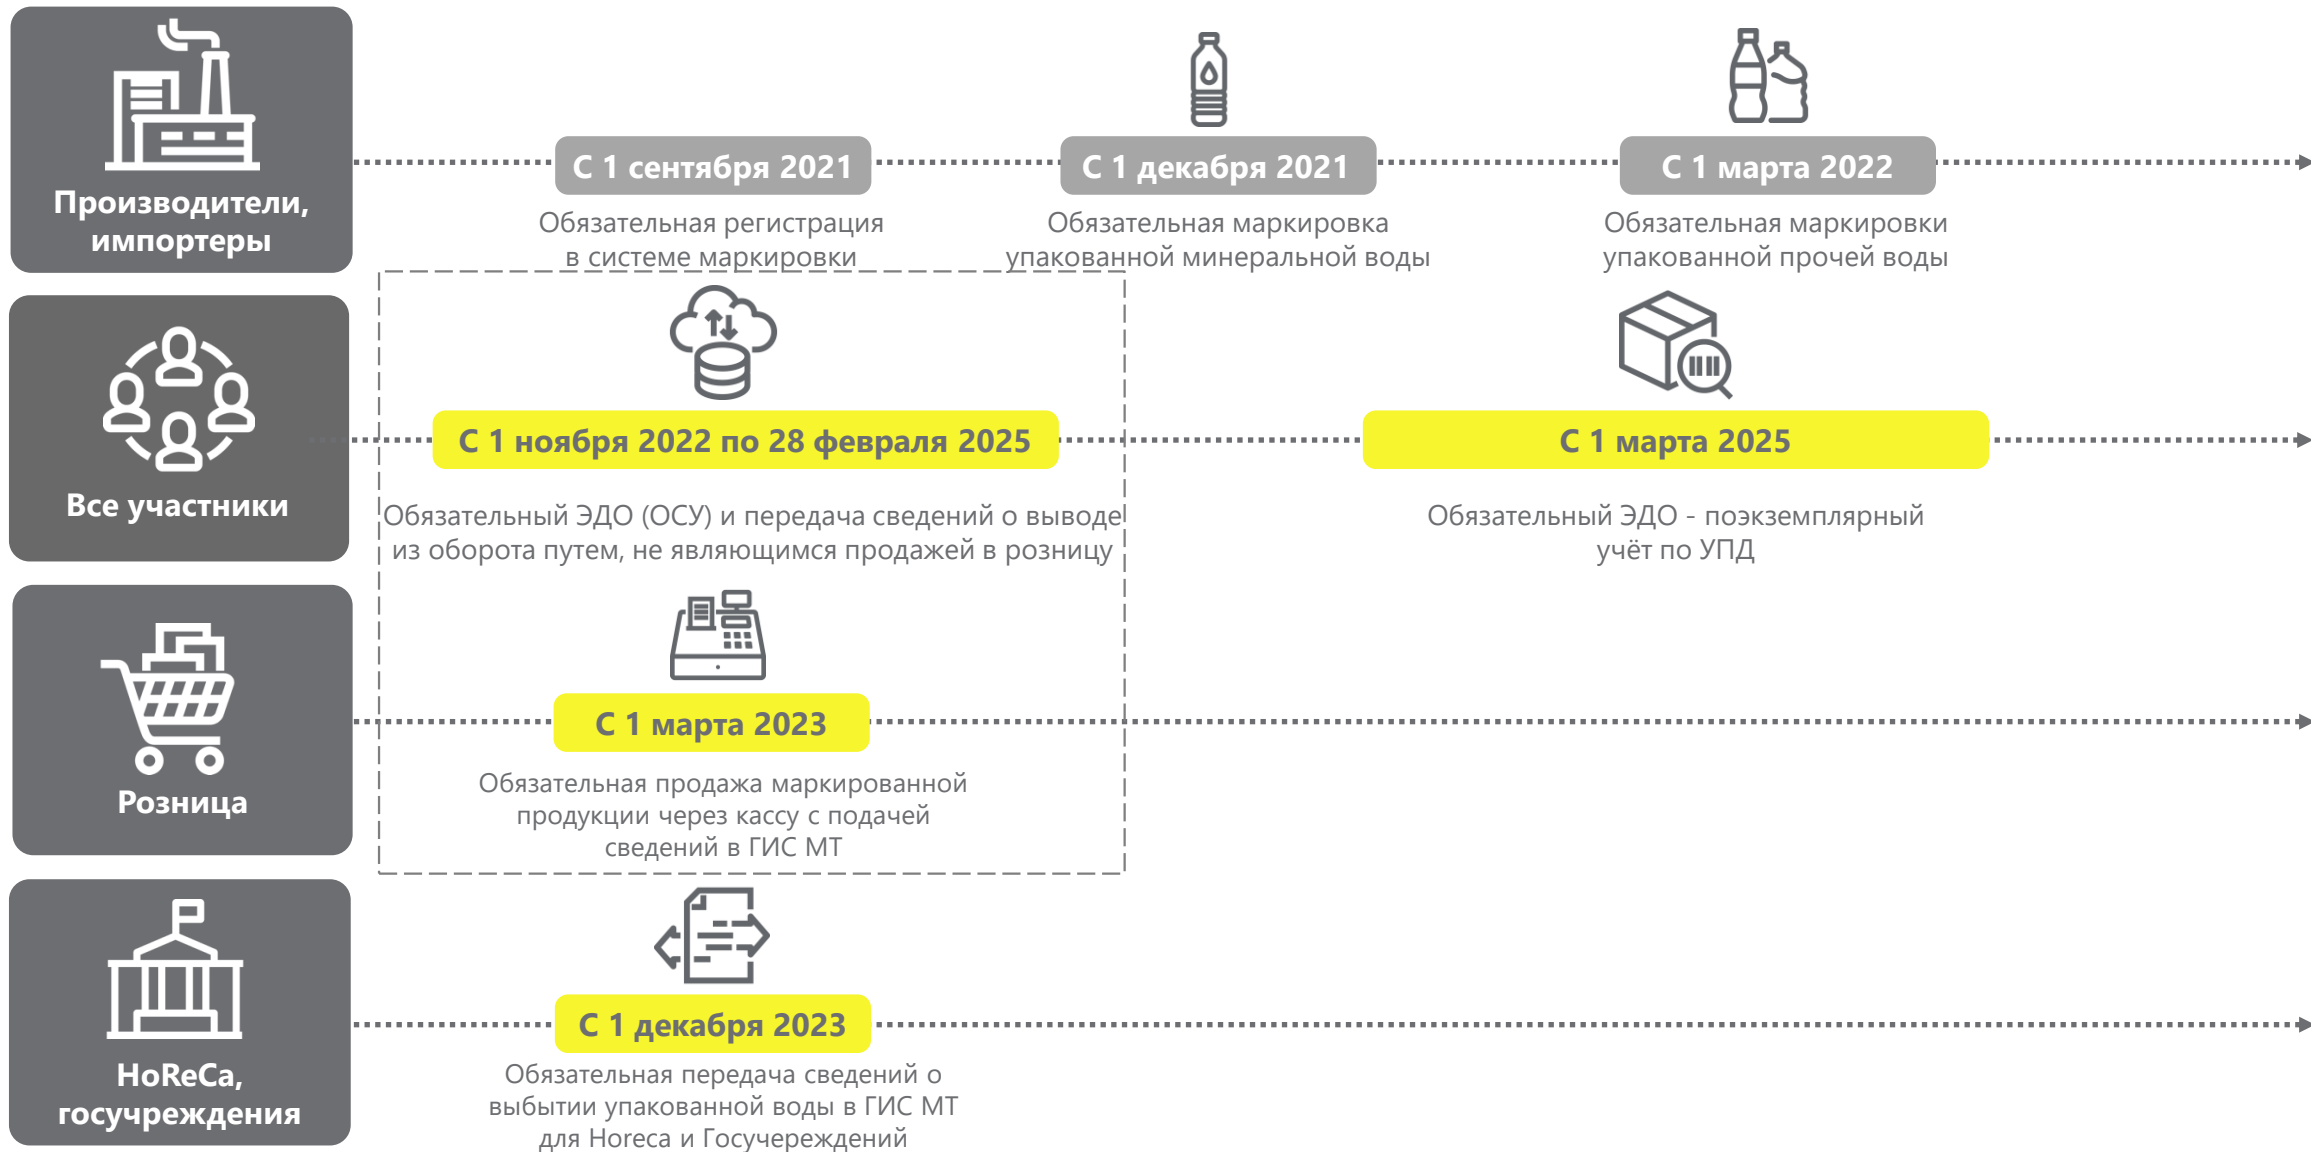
Производители, импортеры

С 1 сентября 2021
Обязательная регистрация в системе маркировки

С 1 декабря 2021
Обязательная маркировка упакованной минеральной воды

С 1 марта 2022
Обязательная маркировки упакованной прочей воды

Все участники

С 1 ноября 2022 по 28 февраля 2025
Обязательный ЭДО (ОСУ) и передача сведений о выводе из оборота путем, не являющимся продажей в розницу

С 1 марта 2025
Обязательный ЭДО - поэкземплярный учёт по УПД

Розница

С 1 марта 2023
Обязательная продажа маркированной продукции через кассу с подачей сведений в ГИС МТ

HoReCa, госучреждения

С 1 декабря 2023
Обязательная передача сведений о выбытии упакованной воды в ГИС МТ для Horeca и Госучереждений